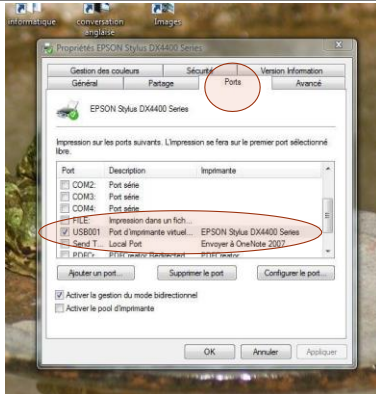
informatique conversation anglaise Images

Propriétés EPSON Stylus DX4400 Series

Gestion des couleurs | Sécurité | Version Information
Général | Partage | Ports | Avancé

EPSON Stylus DX4400 Series

Impression sur les ports suivants. L'impression se fera sur le premier port sélectionné libre.

| Port | Description | Imprimante |
|---|---|---|
| COM2: | Port série | |
| COM3: | Port série | |
| COM4: | Port série | |
| FILE: | Impression dans un fich... | |
| USB001 | Port d'imprimante virtuel... | EPSON Stylus DX4400 Series |
| Send T... | Local Port | Envoyer à OneNote 2007 |
| PDF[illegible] | PDF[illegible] | PDF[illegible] |

Ajouter un port... | Supprimer le port | Configurer le port...

Activer la gestion du mode bidirectionnel
Activer le pool d'imprimante

OK | Annuler | Appliquer